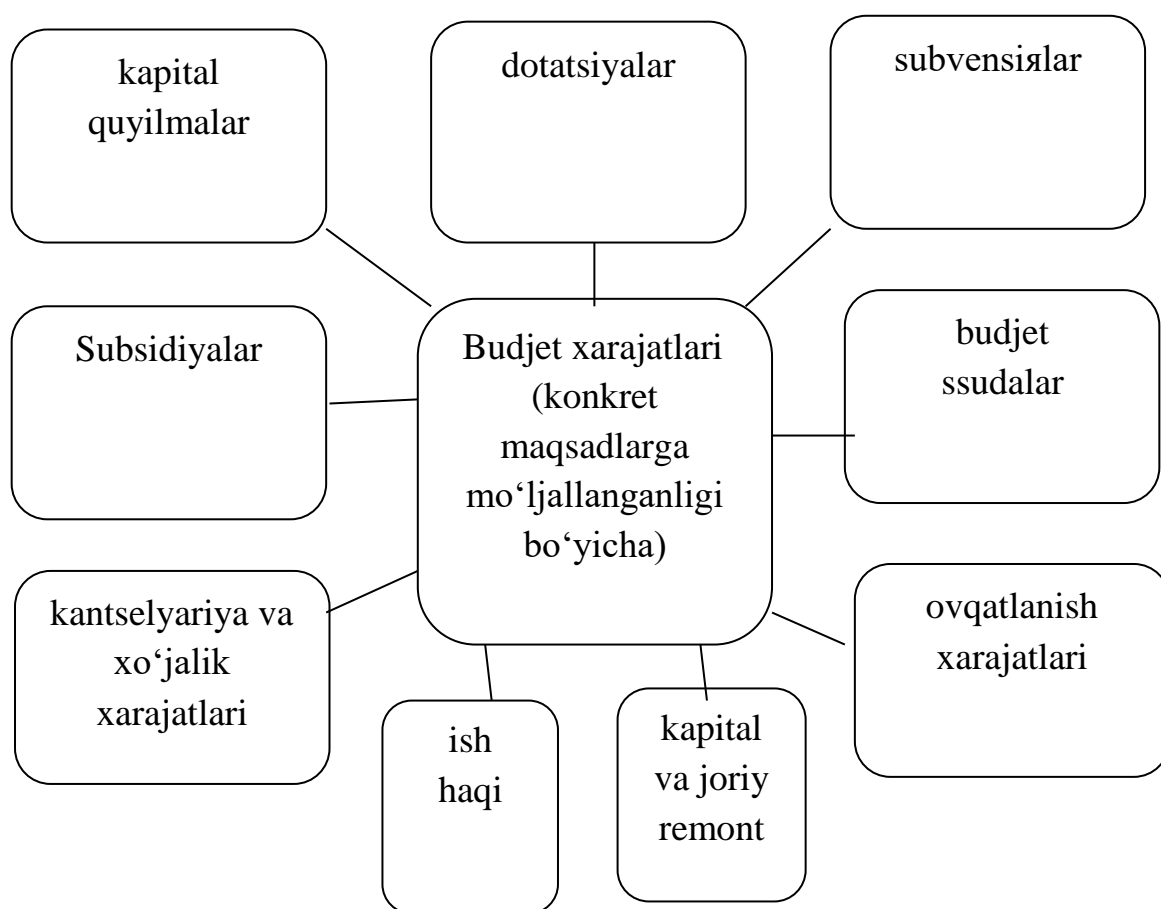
kapital quyilmalar

dotatsiyalar

subvensiяlar

Subsidiyalar

Budjet xarajatlari (konkret maqsadlarga mo‘ljallanganligi bo‘yicha)

budjet ssudalar

kantselyariya va xo‘jalik xarajatlari

ovqatlanish xarajatlari

ish haqi

kapital va joriy remont